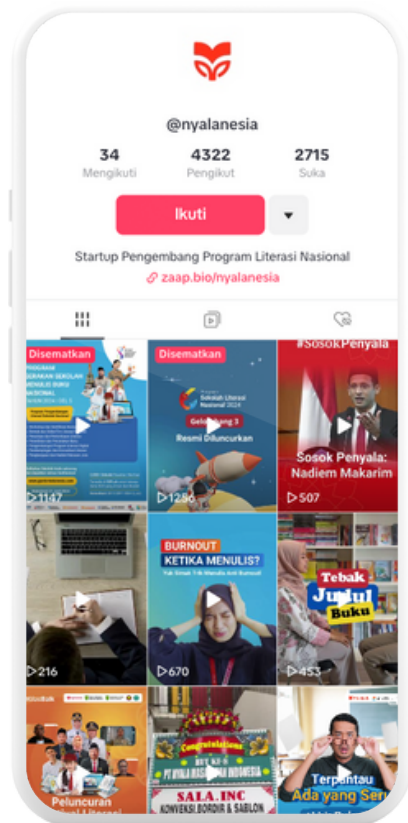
@nyalanesia

34
Mengikuti

4322
Pengikut

2715
Suka

Ikuti

Startup Pengembang Program Literasi Nasional
zaap.bio/nyalanesia

Disematkan
PROGRAM GERAKAN SEKOLAH MENULIS BUKU NASIONAL
1147

Disematkan
Program Sekolah Literasi Nasional 2024
Gelombang 3
Resmi Diluncurkan
1286

#SosokPenyala
Sosok Penyala: Nadiem Makarim
507

216

BURNOUT KETIKA MENULIS?
670

Tebak Judul Buku
453

Peluncuran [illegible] Literasi

Congratulations
PT NYALA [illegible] INDONESIA
SALA.INC
KONVEKSI.BORDIR & SABLON

Terpantau
Ada yang Ser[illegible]